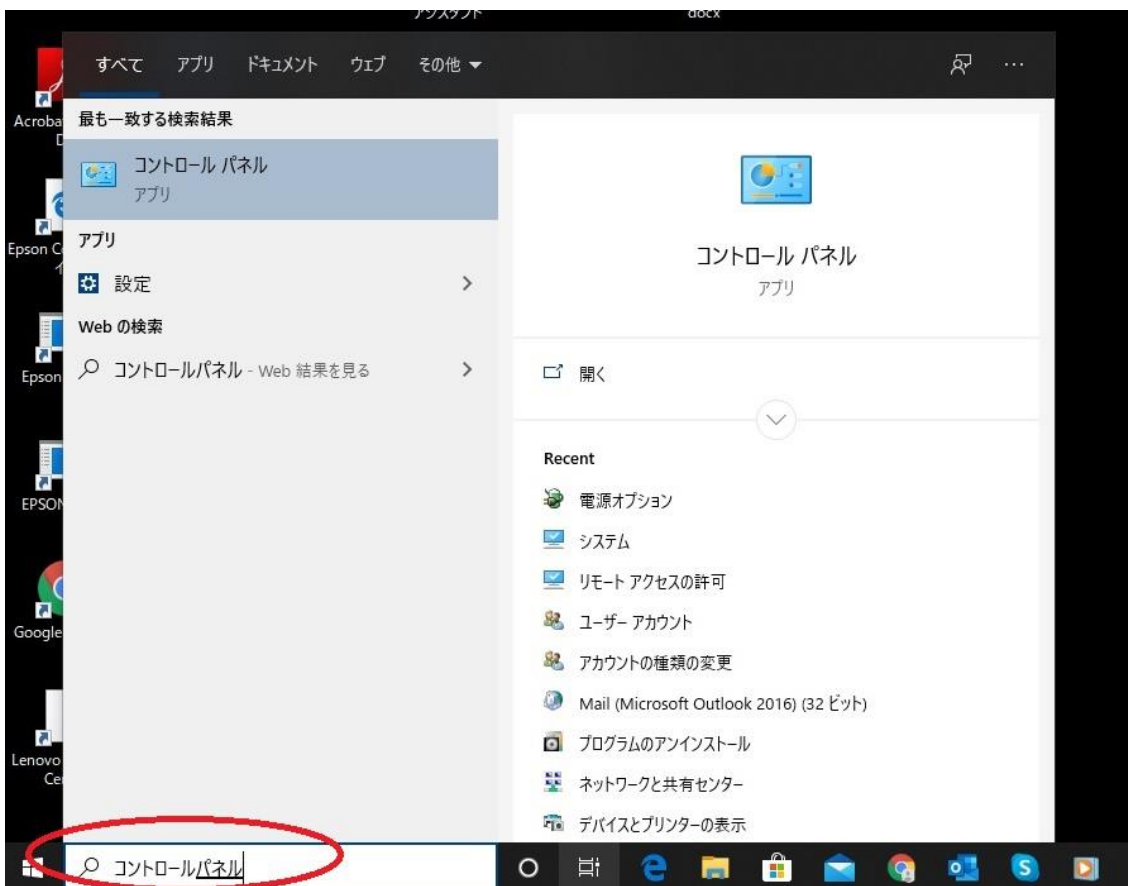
アシスタント
docx

すべて　アプリ　ドキュメント　ウェブ　その他 ▾

Acroba
D
Epson C
Epson
EPSON
Google
Lenovo
Ce

最も一致する検索結果

コントロール パネル
アプリ

アプリ

設定

Web の検索

コントロールパネル - Web 結果を見る

コントロール パネル
アプリ

開く

Recent

電源オプション

システム

リモート アクセスの許可

ユーザー アカウント

アカウントの種類の変更

Mail (Microsoft Outlook 2016) (32 ビット)

プログラムのアンインストール

ネットワークと共有センター

デバイスとプリンターの表示

コントロールパネル